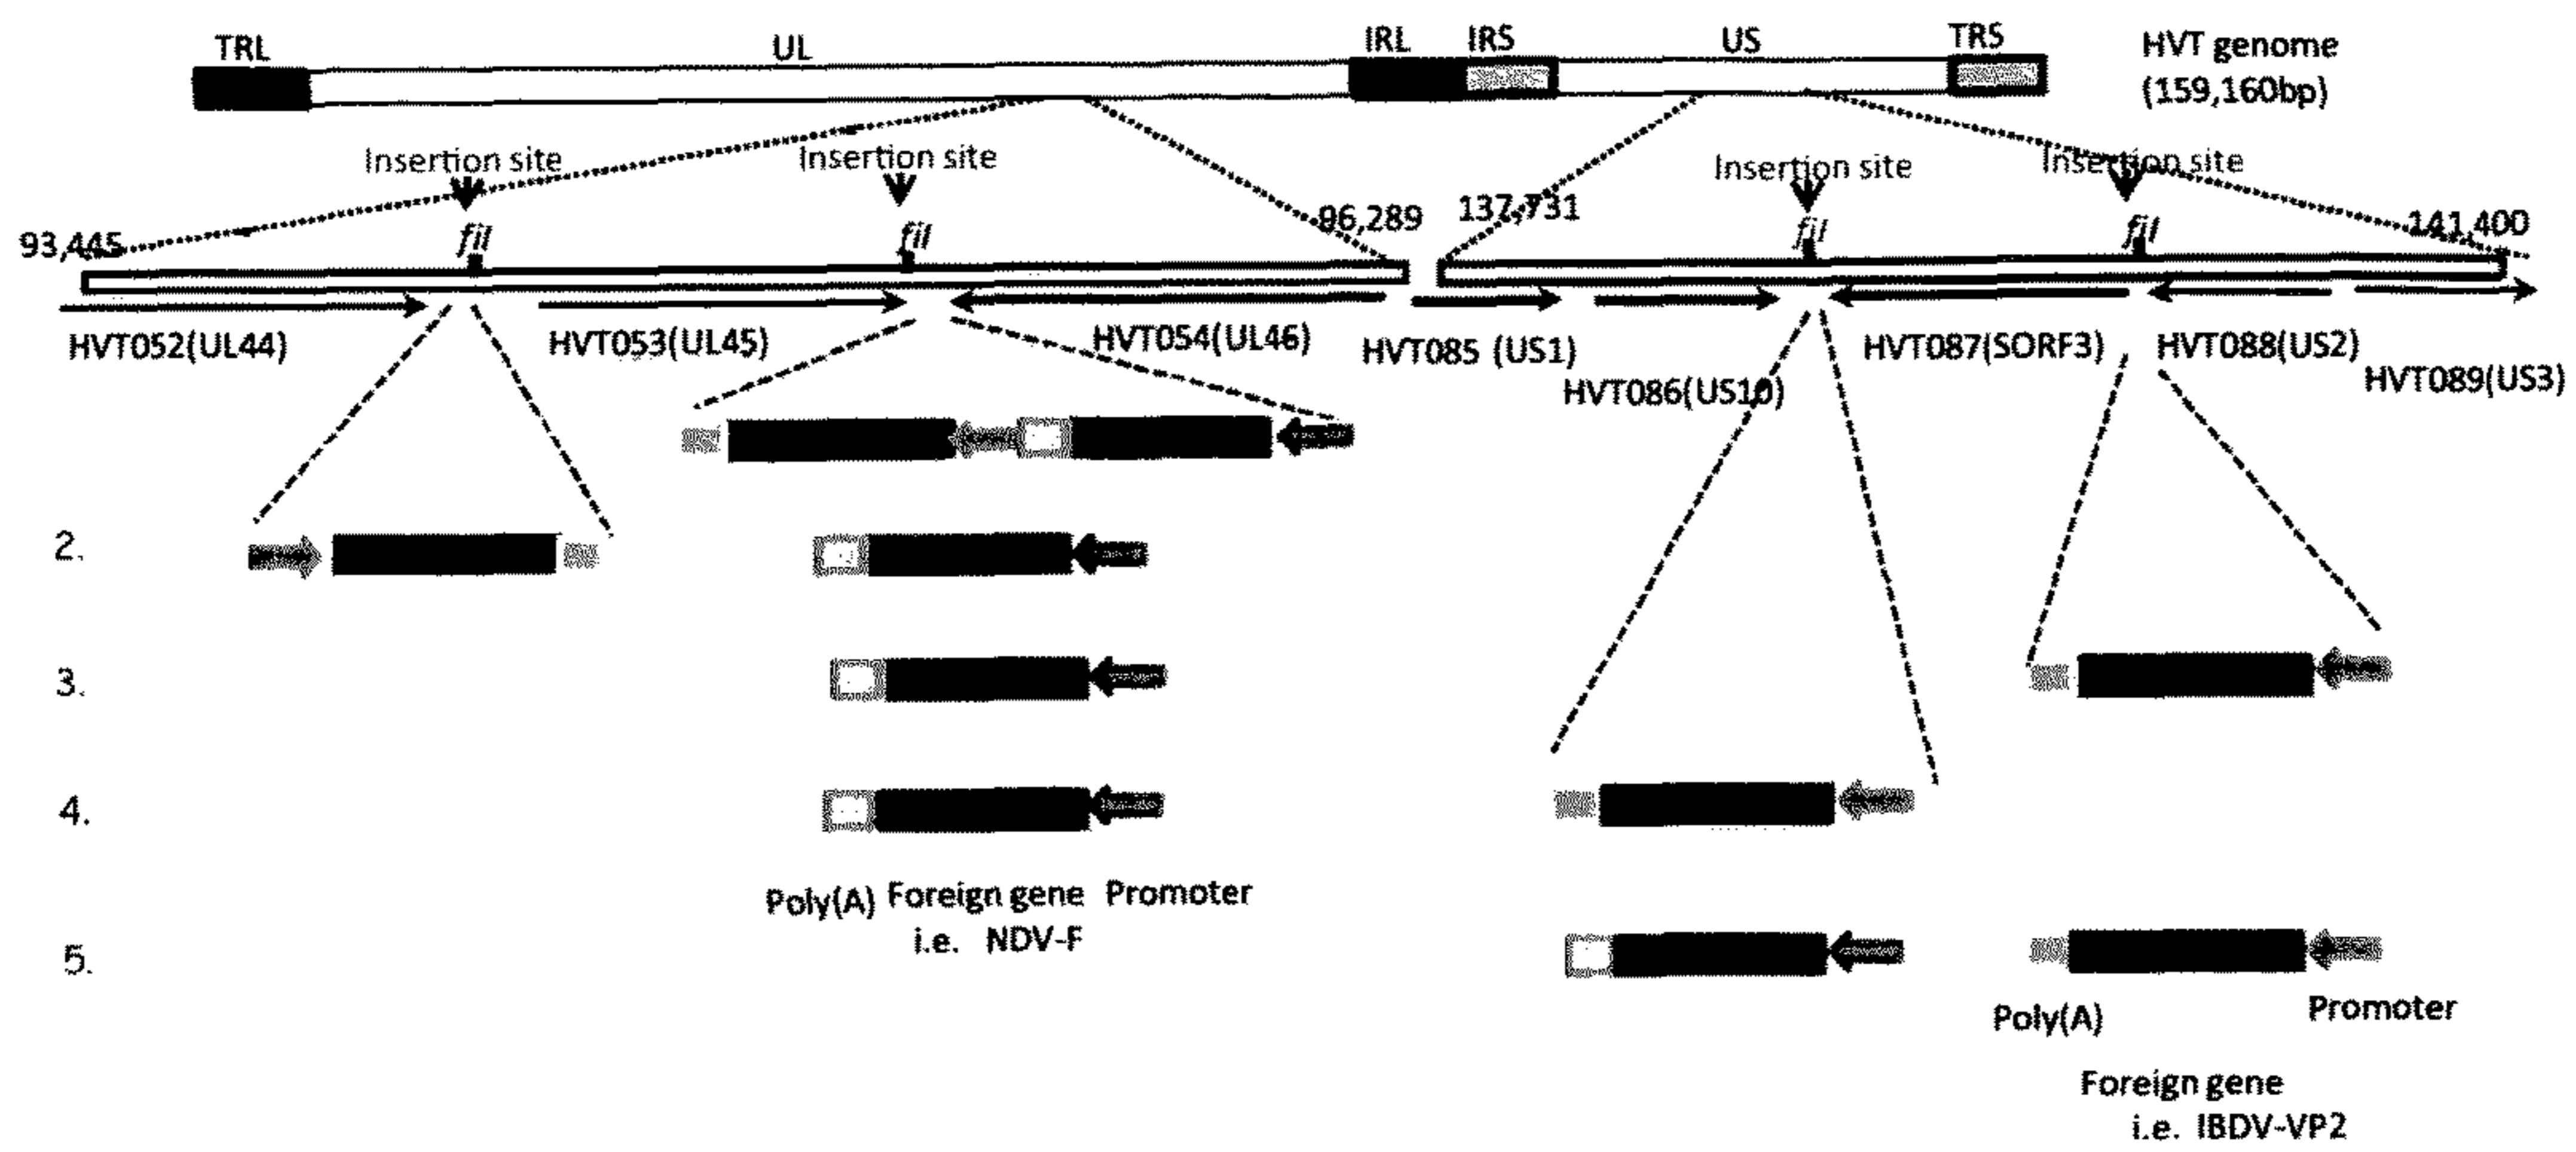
TRL
UL
IRL
IRS
US
TRS
HVT genome (159,160bp)

Insertion site
Insertion site
Insertion site
Insertion site

93,445
fil
fil
96,289
137,731
fil
fil
141,400

HVT052(UL44)
HVT053(UL45)
HVT054(UL46)
HVT085 (US1)
HVT086(US10)
HVT087(SORF3)
HVT088(US2)
HVT089(US3)

2.
3.
4.
5.

Poly(A) Foreign gene i.e. NDV-F Promoter

Poly(A)
Promoter
Foreign gene i.e. IBDV-VP2